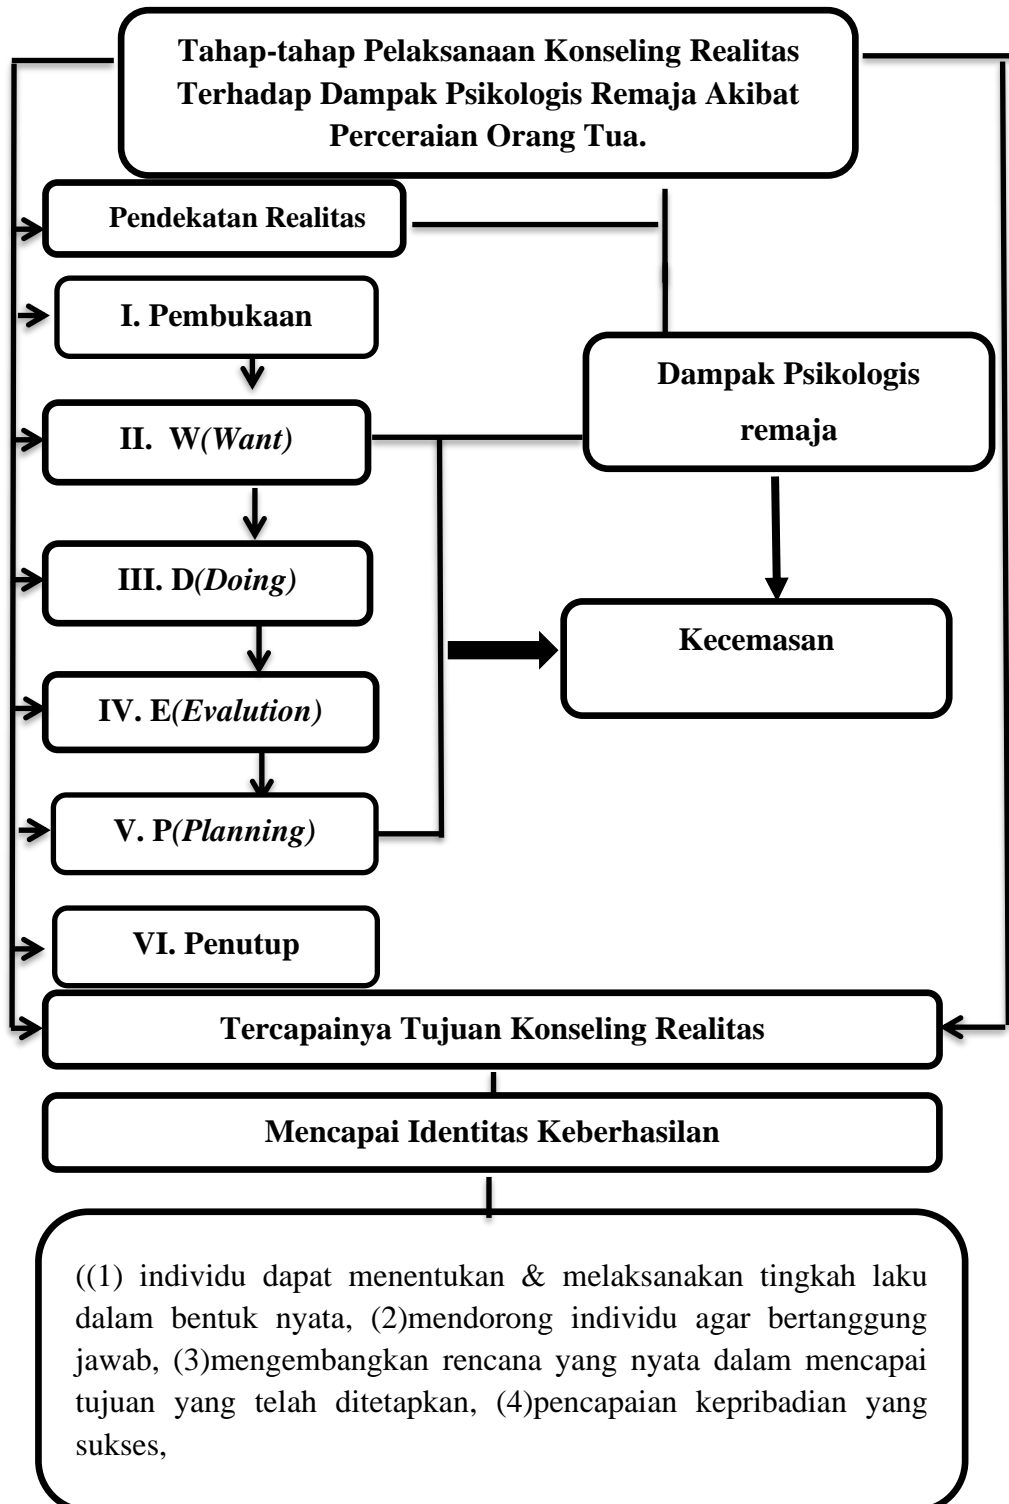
Tahap-tahap Pelaksanaan Konseling Realitas Terhadap Dampak Psikologis Remaja Akibat Perceraian Orang Tua.

Pendekatan Realitas

I. Pembukaan

II. W(Want)

III. D(Doing)

IV. E(Evalution)

V. P(Planning)

VI. Penutup

Dampak Psikologis remaja

Kecemasan

Tercapainya Tujuan Konseling Realitas

Mencapai Identitas Keberhasilan

((1) individu dapat menentukan & melaksanakan tingkah laku dalam bentuk nyata, (2)mendorong individu agar bertanggung jawab, (3)mengembangkan rencana yang nyata dalam mencapai tujuan yang telah ditetapkan, (4)pencapaian kepribadian yang sukses,